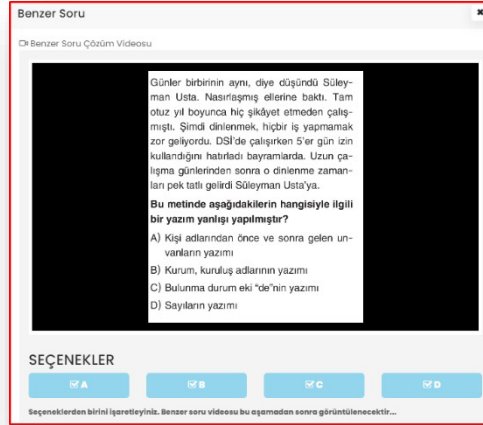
Benzer Soru

Benzer Soru Çözüm Videosu

Günler birbirinin aynı, diye düşündü Süleyman Usta. Nasırlaşmış ellerine baktı. Tam otuz yıl boyunca hiç şikâyet etmeden çalışmıştı. Şimdi dinlenmek, hiçbir iş yapmamak zor geliyordu. DSİ'de çalışırken 5'er gün izin kullandığını hatırladı bayramlarda. Uzun çalışma günlerinden sonra o dinlenme zamanları pek tatlı gelirdi Süleyman Usta'ya.

Bu metinde aşağıdakilerin hangisiyle ilgili bir yazım yanlışı yapılmıştır?

A) Kişi adlarından önce ve sonra gelen unvanların yazımı
B) Kurum, kuruluş adlarının yazımı
C) Bulunma durum eki "de"nin yazımı
D) Sayıların yazımı

SEÇENEKLER

A

B

C

D

Seçeneklerden birini işaretleyiniz. Benzer soru videosu bu aşamadan sonra görüntülenecektir...